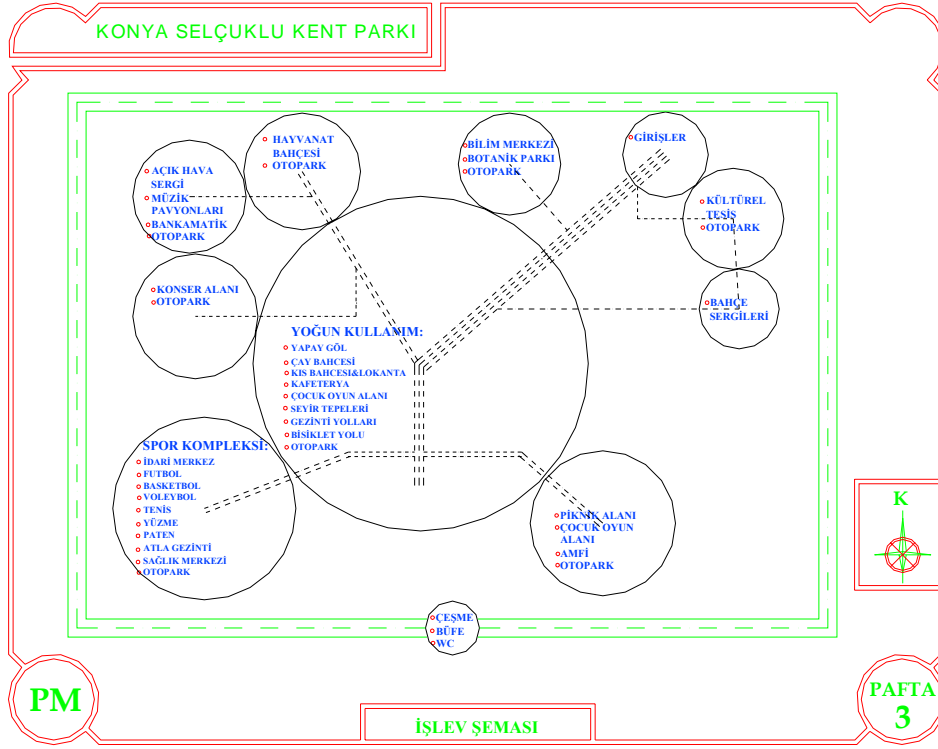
KONYA SELÇUKLU KENT PARKI

HAYVANAT BAHÇESİ
OTOPARK

AÇIK HAVA SERGİ
MÜZİK PAVYONLARI
BANKAMATİK
OTOPARK

BİLİM MERKEZİ
BOTANİK PARKI
OTOPARK

GİRİŞLER

KÜLTÜREL TESİS
OTOPARK

KONSER ALANI
OTOPARK

BAHÇE SERGİLERİ

YOĞUN KULLANIM:
YAPAY GÖL
ÇAY BAHCESİ
KIS BAHCESI&LOKANTA
KAFETERYA
ÇOCUK OYUN ALANI
SEYİR TEPELERİ
GEZİNTİ YOLLARI
BİSİKLET YOLU
OTOPARK

SPOR KOMPLEKSİ:
İDARİ MERKEZ
FUTBOL
BASKETBOL
VOLEYBOL
TENİS
YÜZME
PATEN
ATLA GEZİNTİ
SAĞLIK MERKEZİ
OTOPARK

PİKNİK ALANI
ÇOCUK OYUN ALANI
AMFİ
OTOPARK

K

ÇEŞME
BÜFE
WC

PM

İŞLEV ŞEMASI

PAFTA
3